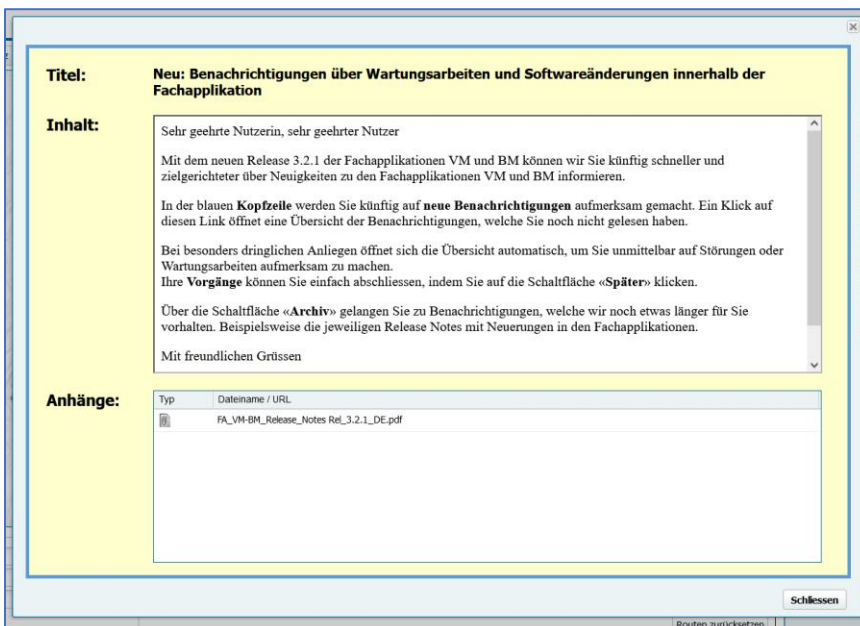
Titel:

Neu: Benachrichtigungen über Wartungsarbeiten und Softwareänderungen innerhalb der Fachapplikation

Inhalt:

Sehr geehrte Nutzerin, sehr geehrter Nutzer

Mit dem neuen Release 3.2.1 der Fachapplikationen VM und BM können wir Sie künftig schneller und zielgerichteter über Neuigkeiten zu den Fachapplikationen VM und BM informieren.

In der blauen **Kopfzeile** werden Sie künftig auf **neue Benachrichtigungen** aufmerksam gemacht. Ein Klick auf diesen Link öffnet eine Übersicht der Benachrichtigungen, welche Sie noch nicht gelesen haben.

Bei besonders dringlichen Anliegen öffnet sich die Übersicht automatisch, um Sie unmittelbar auf Störungen oder Wartungsarbeiten aufmerksam zu machen.
Ihre **Vorgänge** können Sie einfach abschliessen, indem Sie auf die Schaltfläche «**Später**» klicken.

Über die Schaltfläche «**Archiv**» gelangen Sie zu Benachrichtigungen, welche wir noch etwas länger für Sie vorhalten. Beispielsweise die jeweiligen Release Notes mit Neuerungen in den Fachapplikationen.

Mit freundlichen Grüssen

Anhänge:

| Typ | Dateiname / URL |
|---|---|
| | FA_VM-BM_Release_Notes Rel_3.2.1_DE.pdf |

Schliessen

Routen zurücksetzen